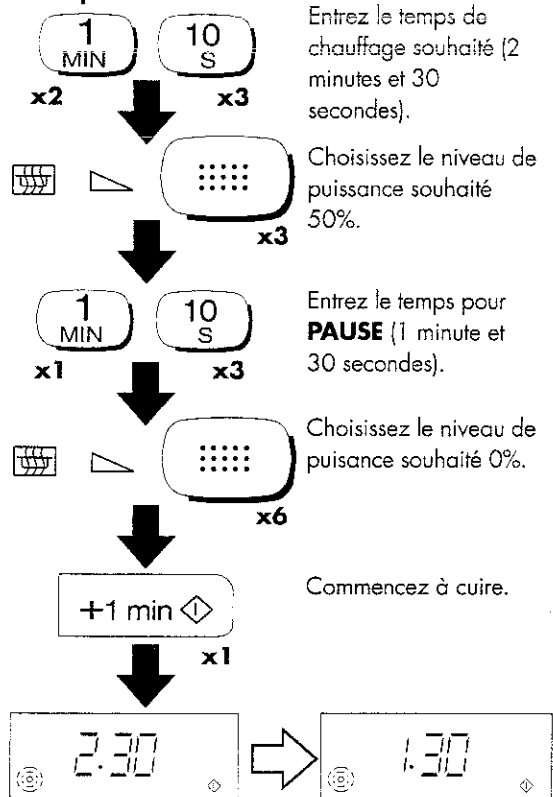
1 MIN
10 S
x2
x3

Entrez le temps de chauffage souhaité (2 minutes et 30 secondes).

x3

Choisissez le niveau de puissance souhaité 50%.

1 MIN
10 S
x1
x3

Entrez le temps pour **PAUSE** (1 minute et 30 secondes).

x6

Choisissez le niveau de puisance souhaité 0%.

+1 min

x1

Commencez à cuire.

2.30

1.30